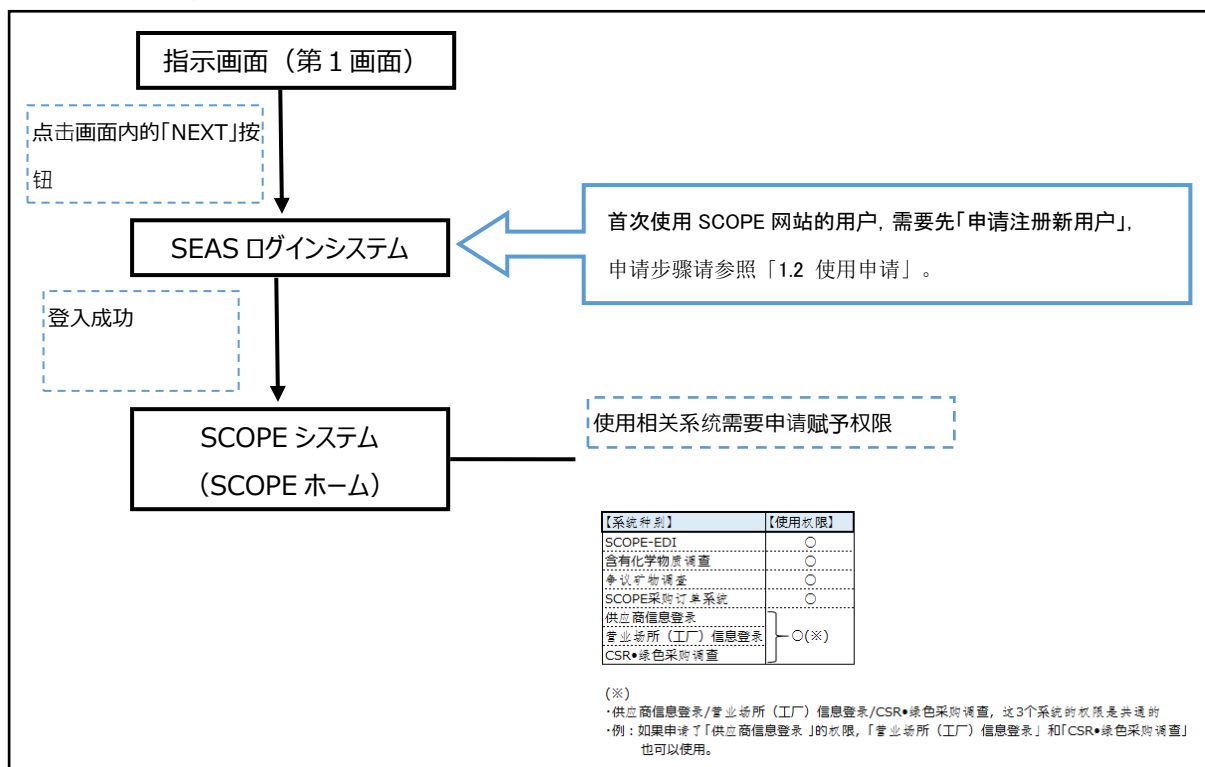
指示画面（第１画面）

点击画面内的「NEXT」按钮

SEAS ログインシステム

首次使用 SCOPE 网站的用户，需要先「申请注册新用户」，

申请步骤请参照「1.2 使用申请」。

登入成功

SCOPE システム
（SCOPE ホーム）

使用相关系统需要申请赋予权限

| 【系统种别】 | 【使用权限】 |
|---|---|
| SCOPE-EDI | ○ |
| 含有化学物质调查 | ○ |
| 争议矿物调查 | ○ |
| SCOPE采购订单系统 | ○ |
| 供应商信息登录 | ○(※) |
| 营业场所（工厂）信息登录 | ○(※) |
| CSR•绿色采购调查 | ○(※) |

(※)
・供应商信息登录/营业场所（工厂）信息登录/CSR•绿色采购调查，这3个系统的权限是共通的
・例：如果申请了「供应商信息登录」的权限，「营业场所（工厂）信息登录」和「CSR•绿色采购调查」也可以使用。